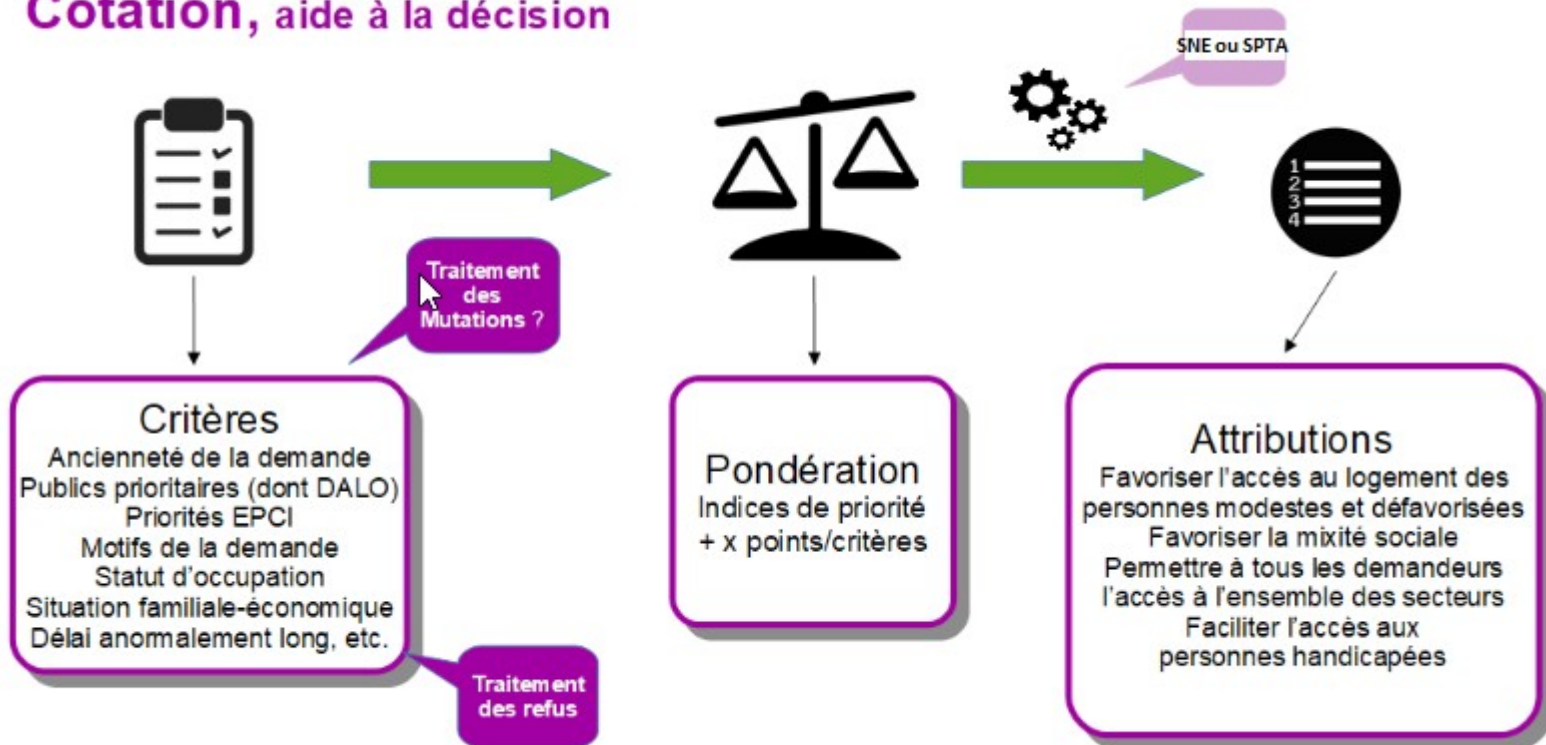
Cotation, aide à la décision

SNE ou SPTA

1
2
3
4

Traitement des Mutations ?

Critères
Ancienneté de la demande
Publics prioritaires (dont DALO)
Priorités EPCI
Motifs de la demande
Statut d'occupation
Situation familiale-économique
Délai anormalement long, etc.

Traitement des refus

Pondération
Indices de priorité
+ x points/critères

Attributions
Favoriser l'accès au logement des personnes modestes et défavorisées
Favoriser la mixité sociale
Permettre à tous les demandeurs l'accès à l'ensemble des secteurs
Faciliter l'accès aux personnes handicapées